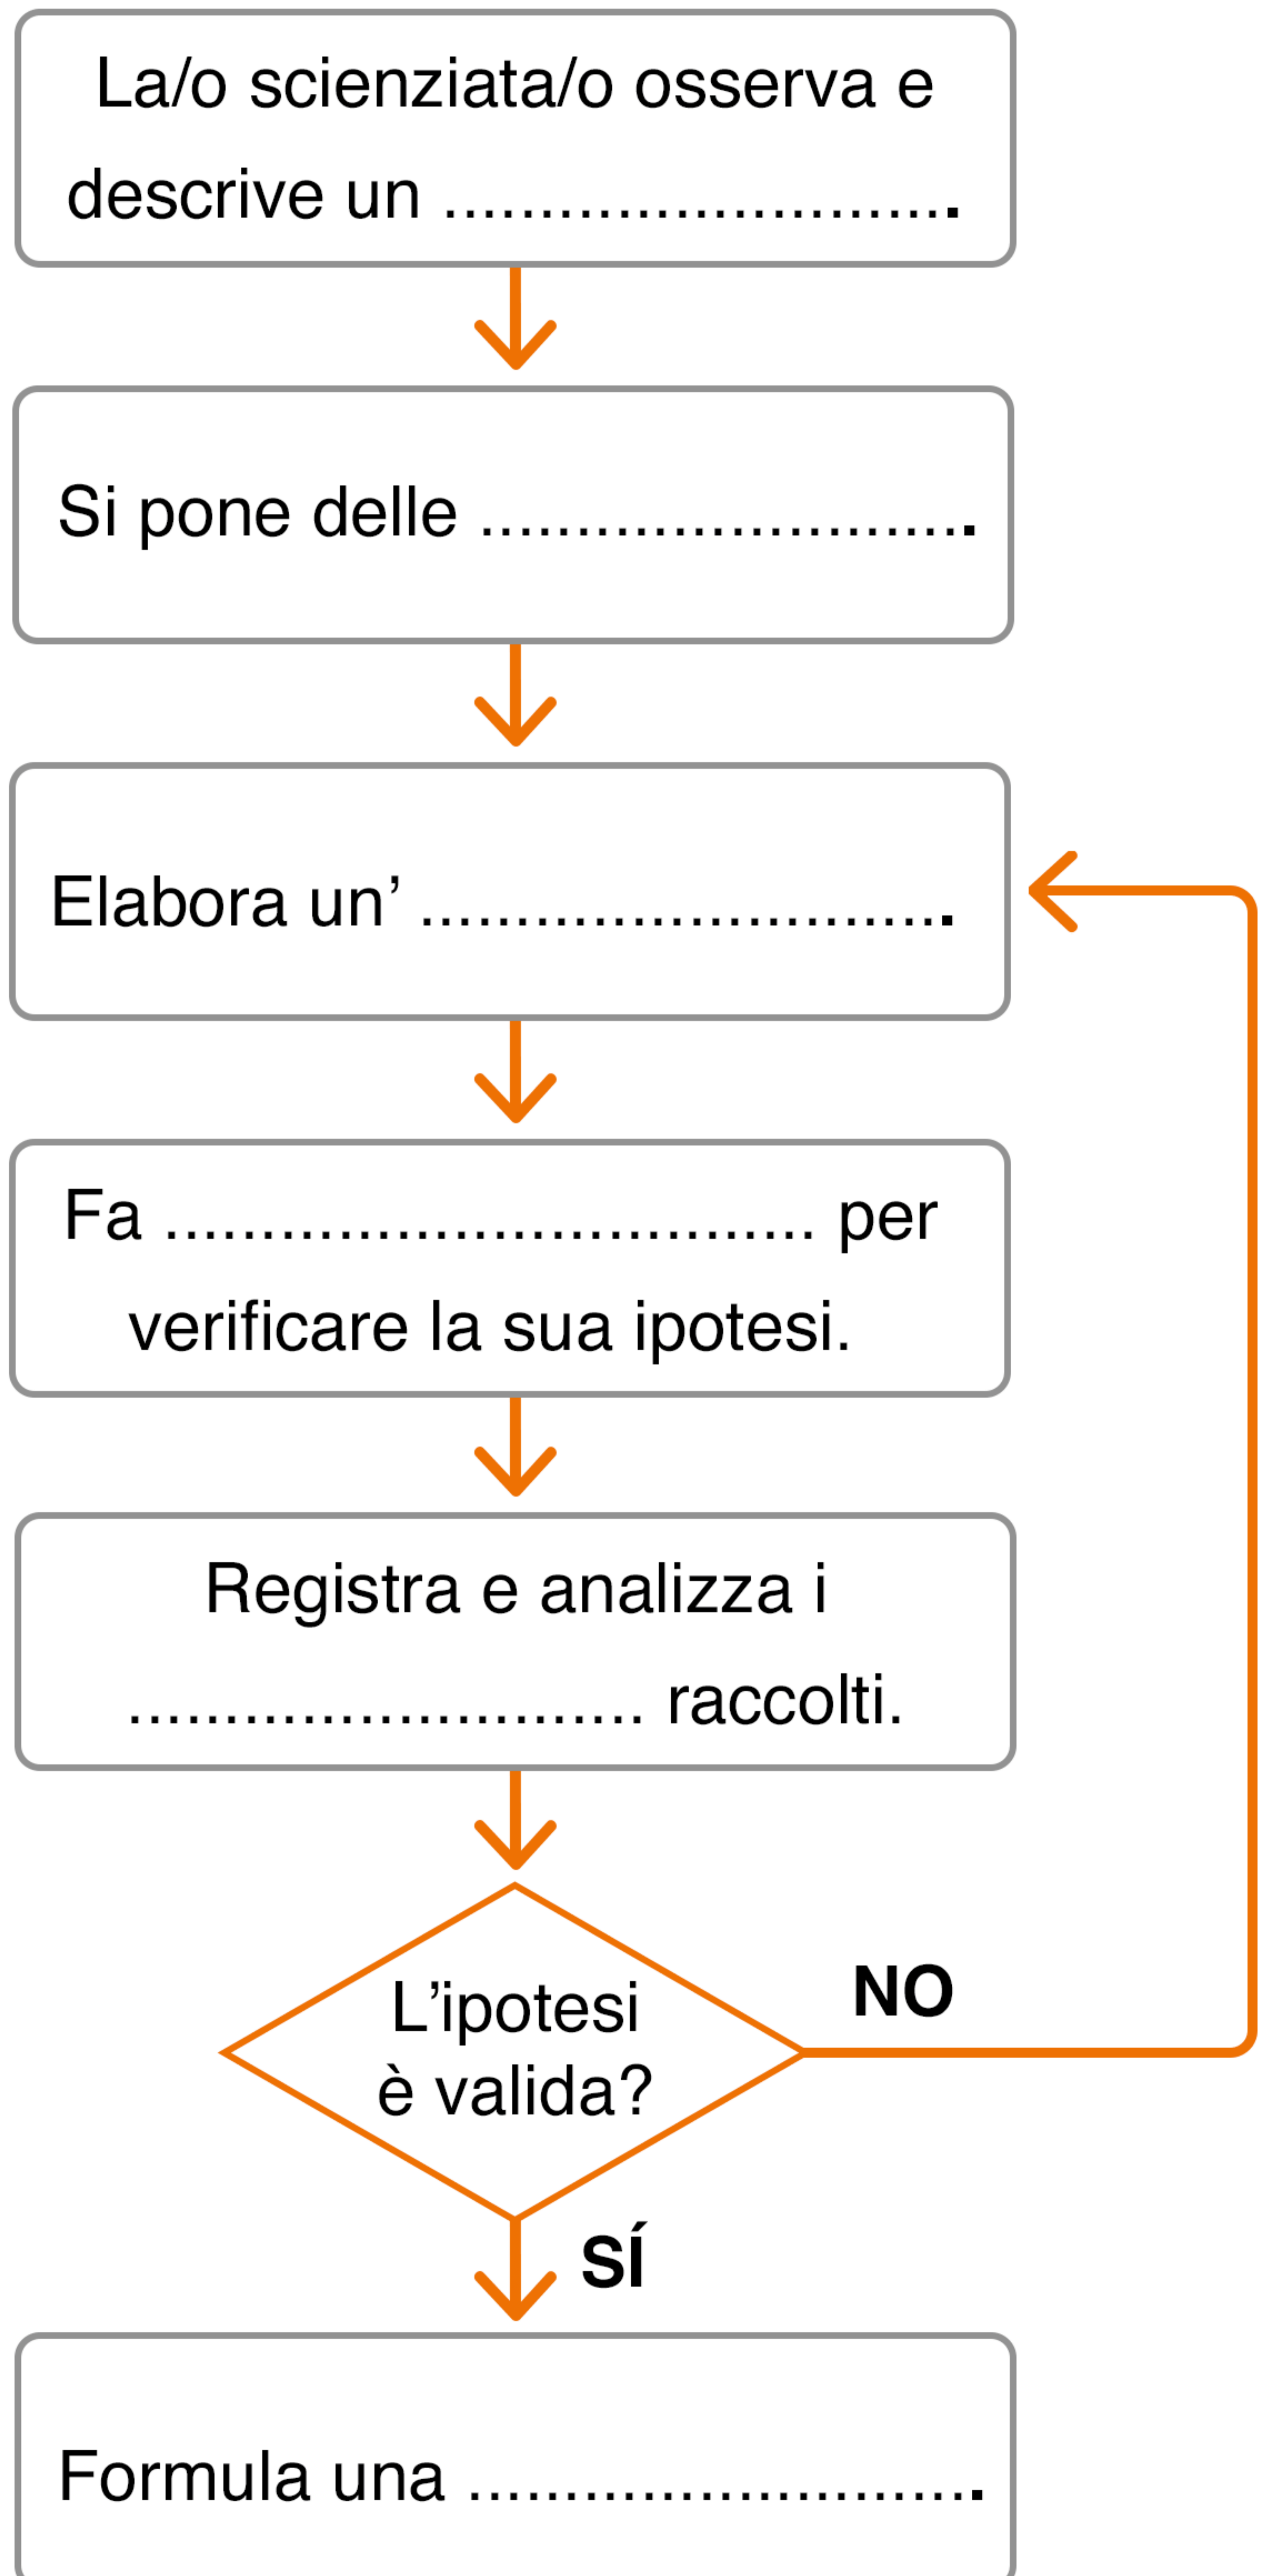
La/o scienziata/o osserva e descrive un ..........................

Si pone delle ..........................

Elabora un’ ..........................

Fa ................................ per verificare la sua ipotesi.

Registra e analizza i .......................... raccolti.

L’ipotesi è valida?

NO

SÍ

Formula una ..........................